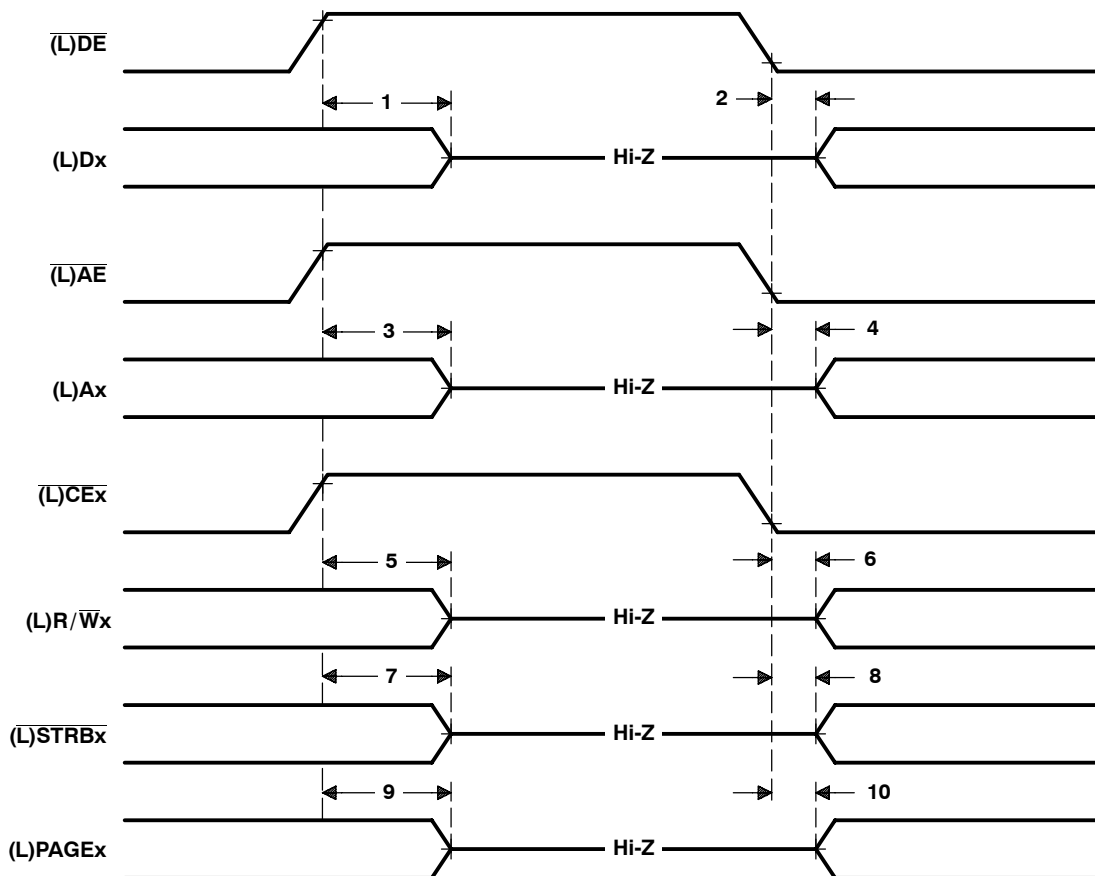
$\overline{\text{(L)DE}}$

1

2

(L)Dx

Hi-Z

$\overline{\text{(L)AE}}$

3

4

(L)Ax

Hi-Z

$\overline{\text{(L)CEx}}$

5

6

(L)R/$\overline{\text{W}}$x

Hi-Z

7

8

$\overline{\text{(L)STRBx}}$

Hi-Z

9

10

(L)PAGEx

Hi-Z